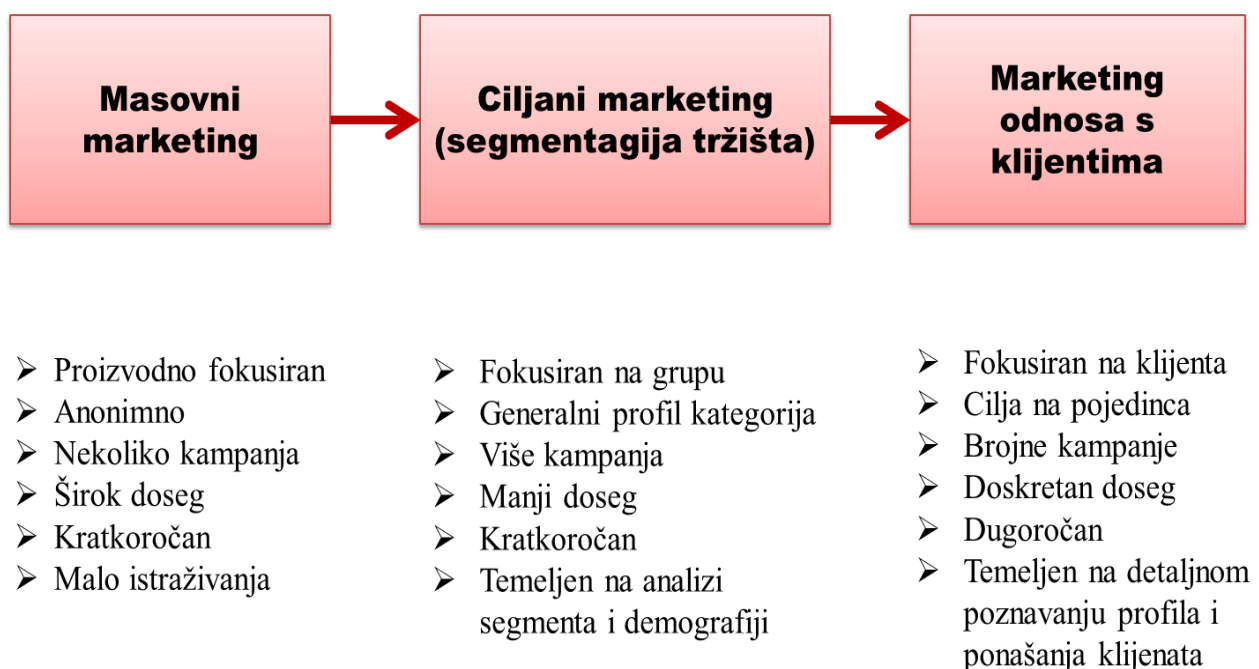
Masovni marketing

Ciljani marketing (segmentagija tržišta)

Marketing odnosa s klijentima

➢ Proizvodno fokusiran
➢ Anonimno
➢ Nekoliko kampanja
➢ Širok doseg
➢ Kratkoročan
➢ Malo istraživanja

➢ Fokusiran na grupu
➢ Generalni profil kategorija
➢ Više kampanja
➢ Manji doseg
➢ Kratkoročan
➢ Temeljen na analizi segmenta i demografiji

➢ Fokusiran na klijenta
➢ Cilja na pojedinca
➢ Brojne kampanje
➢ Doskretan doseg
➢ Dugoročan
➢ Temeljen na detaljnom poznavanju profila i ponašanja klijenata